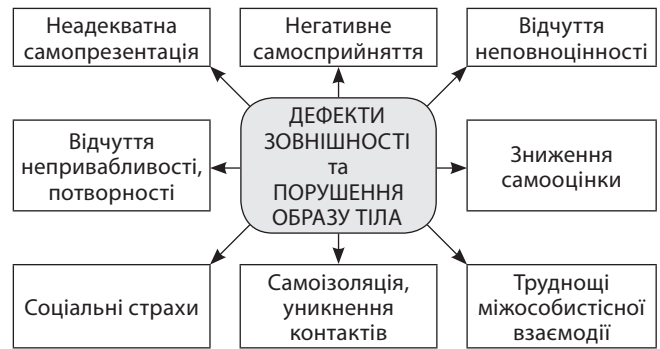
Неадекватна самопрезентація

Негативне самосприйняття

Відчуття неповноцінності

Відчуття непривабливості, потворності

ДЕФЕКТИ ЗОВНІШНОСТІ та ПОРУШЕННЯ ОБРАЗУ ТІЛА

Зниження самооцінки

Соціальні страхи

Самоізоляція, уникнення контактів

Труднощі міжособистісної взаємодії